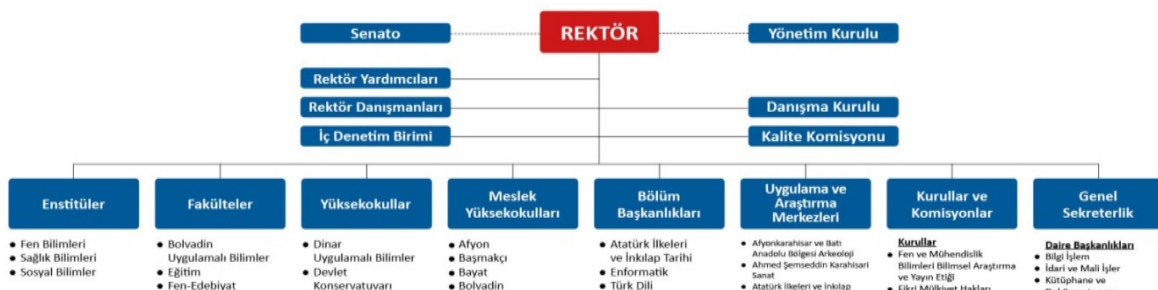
REKTÖR

Senato

Yönetim Kurulu

Rektör Yardımcıları

Rektör Danışmanları

Danışma Kurulu

İç Denetim Birimi

Kalite Komisyonu

Enstitüler
• Fen Bilimleri
• Sağlık Bilimleri
• Sosyal Bilimler

Fakülteler
• Bolvadin Uygulamalı Bilimler
• Eğitim
• Fen-Edebiyat

Yüksekokullar
• Dinar Uygulamalı Bilimler
• Devlet Konservatuvarı

Meslek Yüksekokulları
• Afyon
• Başmakçı
• Bayat
• Bolvadin

Bölüm Başkanlıkları
• Atatürk İlkeleri ve İnkılap Tarihi
• Enformatik
• Türk Dili

Uygulama ve Araştırma Merkezleri
• Afyonkarahisar ve Batı Anadolu Bölgesi Arkeoloji
• Ahmed Şemseddin Karahisari Sanat
• Atatürk İlkeleri ve İnkılap

Kurullar ve Komisyonlar
Kurullar
• Fen ve Mühendislik Bilimleri Bilimsel Araştırma ve Yayın Etiği
• Fikri Mülkiyet Hakları

Genel Sekreterlik
Daire Başkanlıkları
• Bilgi İşlem
• İdari ve Mali İşler
• Kütüphane ve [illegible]